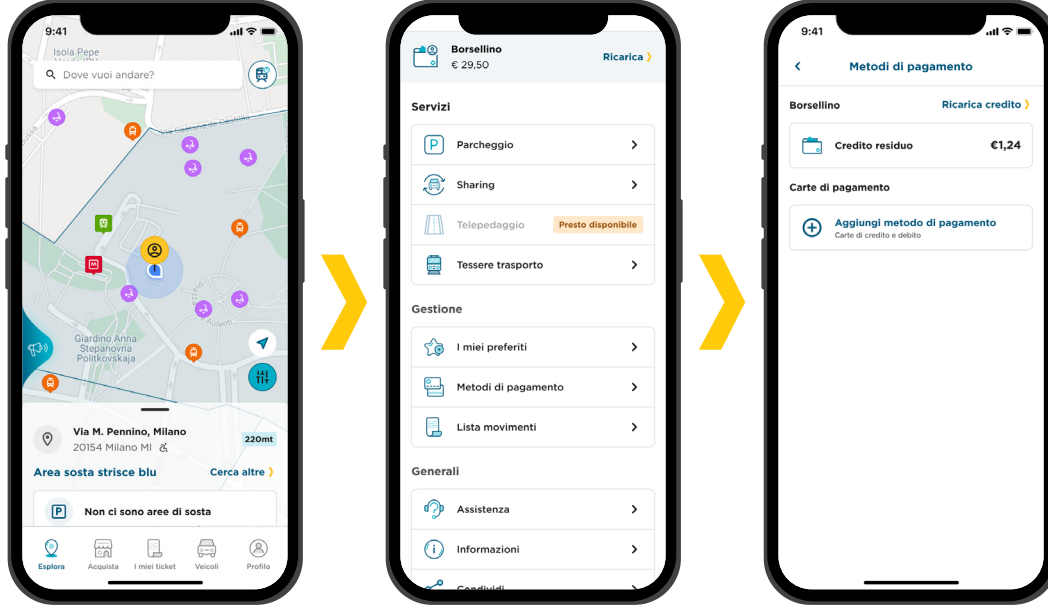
9:41

Isola Pepe

Dove vuoi andare?

Via Giardino de Castillia

Giardino Anna Stepanovna Politkovskaja

Via M. Pennino, Milano
20154 Milano MI

220mt

Area sosta strisce blu

Cerca altre

Non ci sono aree di sosta

Esplora
Acquista
I miei ticket
Veicoli
Profilo

Borsellino
€ 29,50

Ricarica

Servizi

Parcheggio

Sharing

Telepedaggio

Presto disponibile

Tessere trasporto

Gestione

I miei preferiti

Metodi di pagamento

Lista movimenti

Generali

Assistenza

Informazioni

Condividi

9:41

Metodi di pagamento

Borsellino

Ricarica credito

Credito residuo

€1,24

Carte di pagamento

Aggiungi metodo di pagamento
Carte di credito e debito